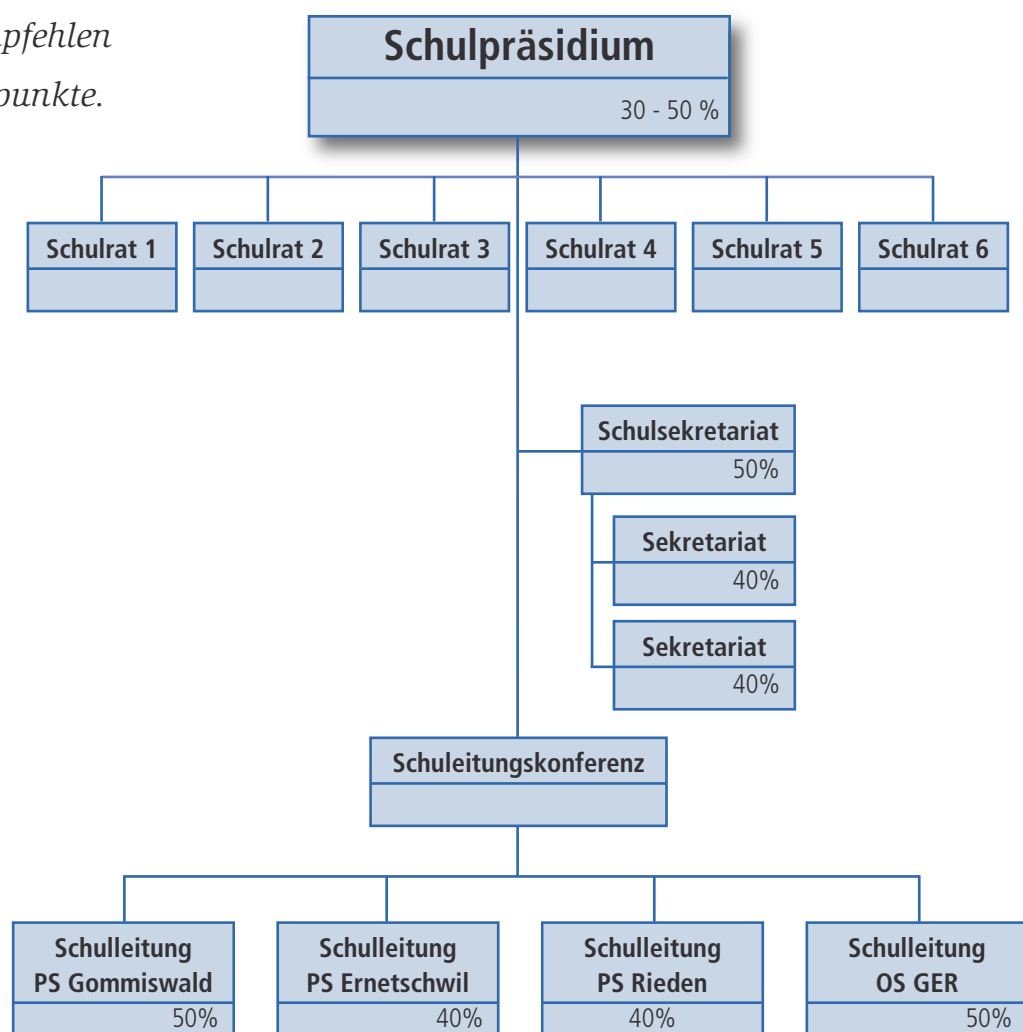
pfehlen
punkte.

Schulpräsidium
30 - 50 %

Schulrat 1
Schulrat 2
Schulrat 3
Schulrat 4
Schulrat 5
Schulrat 6

Schulsekretariat
50%

Sekretariat
40%

Sekretariat
40%

Schuleitungskonferenz

Schulleitung
PS Gommiswald
50%

Schulleitung
PS Ernetschwil
40%

Schulleitung
PS Rieden
40%

Schulleitung
OS GER
50%